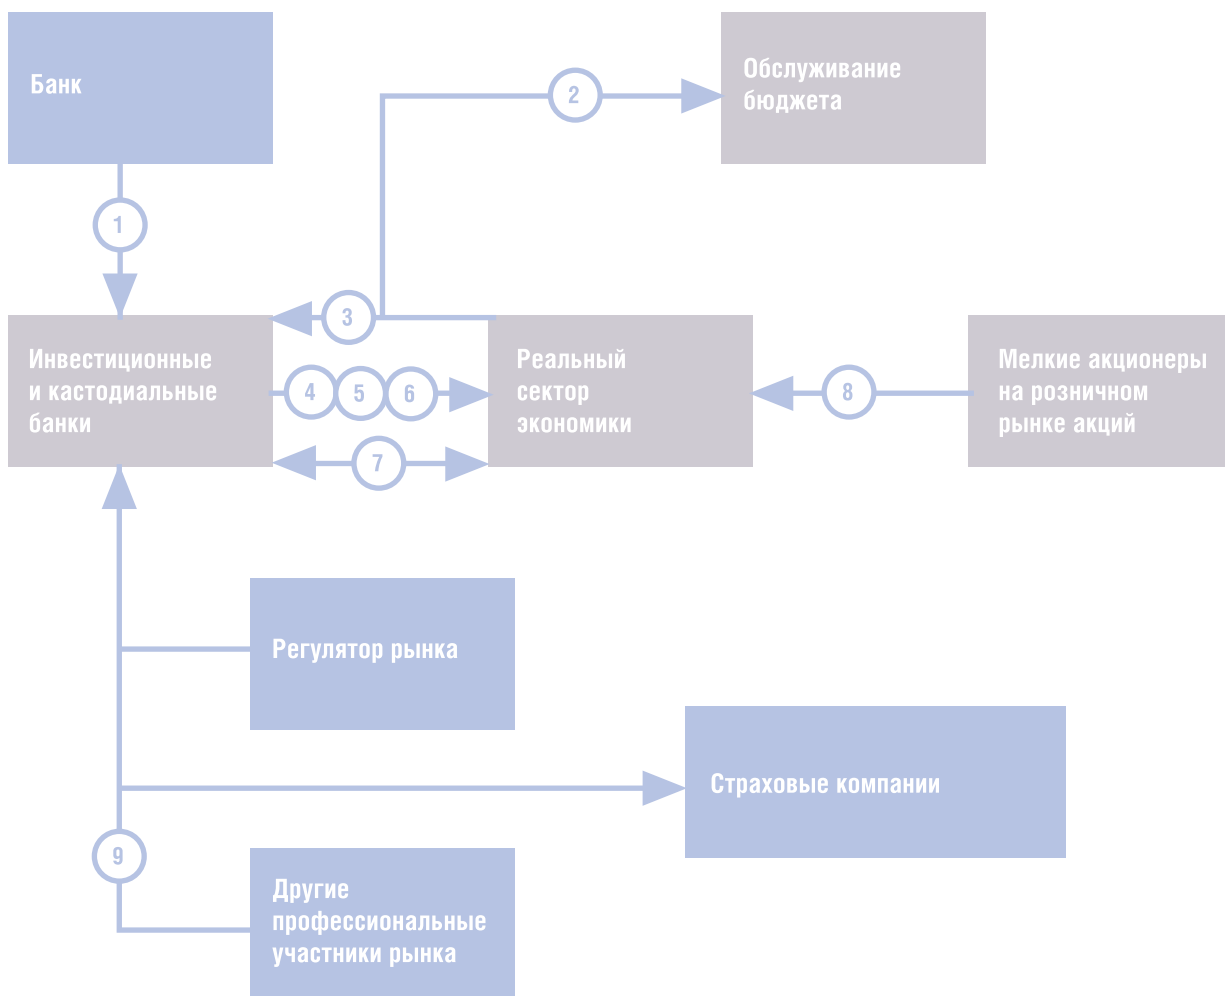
Банк

2

Обслуживание бюджета

1

3

Инвестиционные и кастодиальные банки

4 5 6

Реальный сектор экономики

8

Мелкие акционеры на розничном рынке акций

7

Регулятор рынка

Страховые компании

9

Другие профессиональные участники рынка